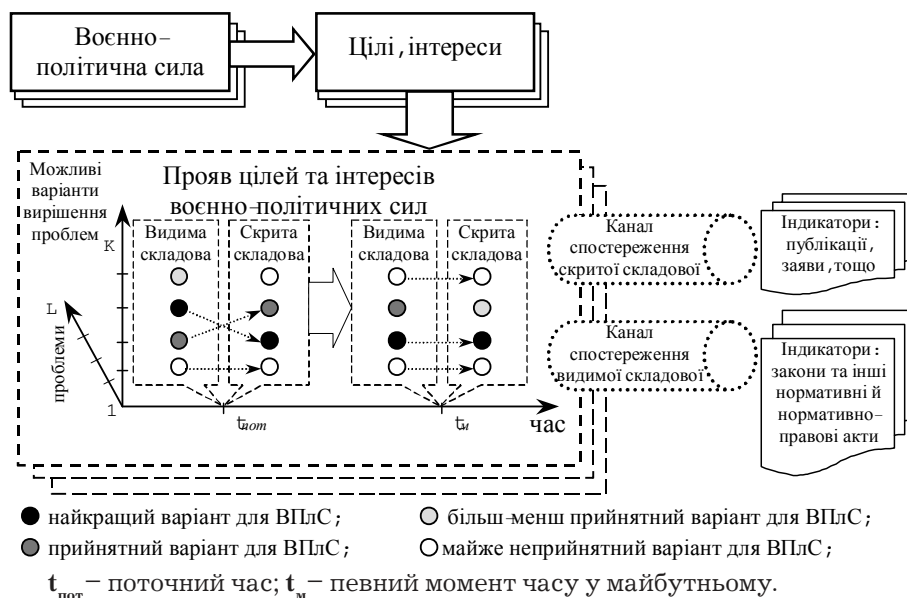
Воєнно–політична сила

Цілі, інтереси

Можливі варіанти вирішення проблем

Прояв цілей та інтересів воєнно-політичних сил

K

Видима складова

Скрита складова

Видима складова

Скрита складова

L

проблеми

1

$t_{пот}$

$t_{м}$

час

Канал спостереження скритої складової

Канал спостереження видимої складової

Індикатори: публікації, заяви, тощо

Індикатори: закони та інші нормативні й нормативно-правові акти

● найкращий варіант для ВПлС;
○ більш-менш прийнятний варіант для ВПлС;
● прийнятний варіант для ВПлС;
○ майже неприйнятний варіант для ВПлС;

$t_{пот}$ – поточний час; $t_{м}$ – певний момент часу у майбутньому.